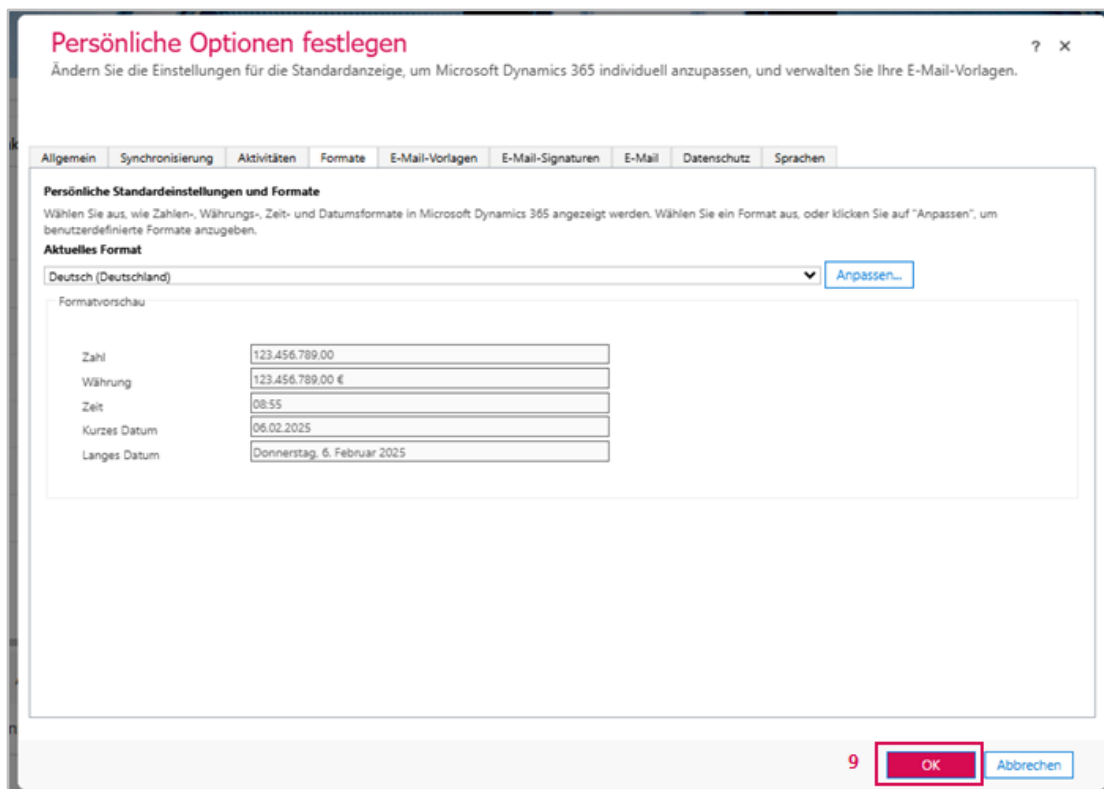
Persönliche Optionen festlegen

? ×

Ändern Sie die Einstellungen für die Standardanzeige, um Microsoft Dynamics 365 individuell anzupassen, und verwalten Sie Ihre E-Mail-Vorlagen.

| Allgemein | Synchronisierung | Aktivitäten | Formate | E-Mail-Vorlagen | E-Mail-Signaturen | E-Mail | Datenschutz | Sprachen |
|---|---|---|---|---|---|---|---|---|

Persönliche Standardeinstellungen und Formate

Wählen Sie aus, wie Zahlen-, Währungs-, Zeit- und Datumsformate in Microsoft Dynamics 365 angezeigt werden. Wählen Sie ein Format aus, oder klicken Sie auf "Anpassen", um benutzerdefinierte Formate anzugeben.

Aktuelles Format

Deutsch (Deutschland)

Anpassen...

Formatvorschau

| | |
|---|---|
| Zahl | 123.456.789,00 |
| Währung | 123.456.789,00 € |
| Zeit | 08:55 |
| Kurzes Datum | 06.02.2025 |
| Langes Datum | Donnerstag, 6. Februar 2025 |

9

OK

Abbrechen